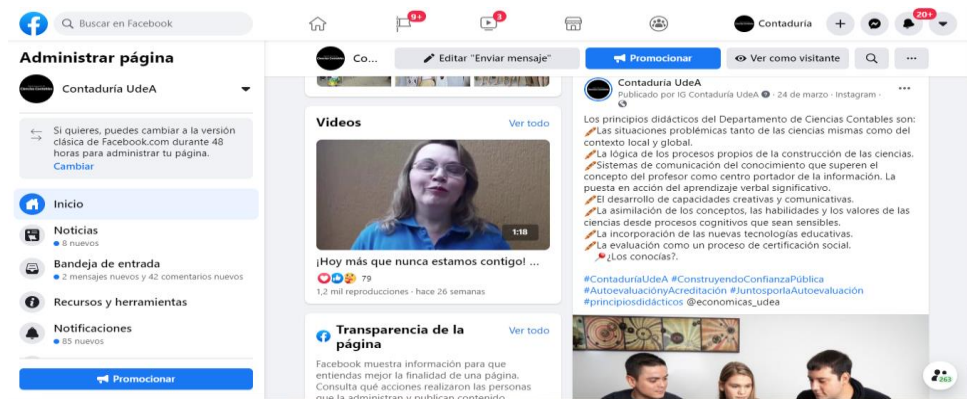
Buscar en Facebook

9+

3

Contaduría

20+

Administrar página

Contaduría UdeA

Si quieres, puedes cambiar a la versión clásica de Facebook.com durante 48 horas para administrar tu página.
Cambiar

Inicio

Noticias
8 nuevos

Bandeja de entrada
2 mensajes nuevos y 42 comentarios nuevos

Recursos y herramientas

Notificaciones
85 nuevos

Promocionar

Co...

Editar "Enviar mensaje"

Promocionar

Ver como visitante

...

Videos

Ver todo

1:18

¡Hoy más que nunca estamos contigo! ...

79

1,2 mil reproducciones · hace 26 semanas

Transparencia de la página

Ver todo

Facebook muestra información para que entiendas mejor la finalidad de una página. Consulta qué acciones realizaron las personas que la administran y publican contenido.

Contaduría UdeA
Publicado por IG Contaduría UdeA · 24 de marzo · Instagram ·

...

Los principios didácticos del Departamento de Ciencias Contables son:
Las situaciones problémicas tanto de las ciencias mismas como del contexto local y global.
La lógica de los procesos propios de la construcción de las ciencias.
Sistemas de comunicación del conocimiento que superen el concepto del profesor como centro portador de la información. La puesta en acción del aprendizaje verbal significativo.
El desarrollo de capacidades creativas y comunicativas.
La asimilación de los conceptos, las habilidades y los valores de las ciencias desde procesos cognitivos que sean sensibles.
La incorporación de las nuevas tecnologías educativas.
La evaluación como un proceso de certificación social.
¿Los conocías?.

#ContaduríaUdeA #ConstruyendoConfianzaPública #AutoevaluaciónyAcreditación #JuntosporlaAutoevaluación #principiosdidácticos @economicas_udea

263